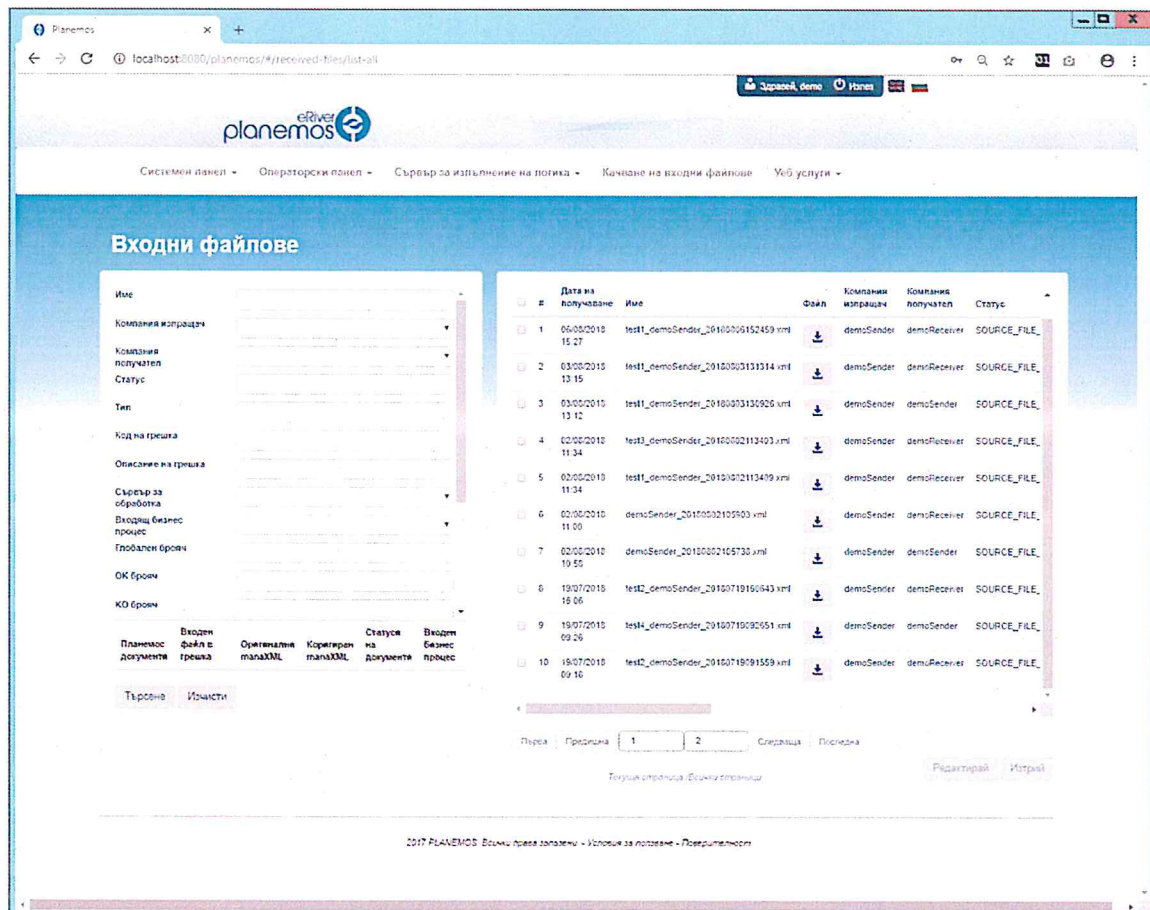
Planemos

localhost:8080/planemos/#/received-files/list-all

Здравей, demo Изход

eRiver planemos

Системен панел ▾ Операторски панел ▾ Сървър за изпълнение на логика ▾ Качване на входни файлове Уеб услуги ▾

Входни файлове

Име

Компания изпращач

Компания получател

Статус

Тип

Код на грешка

Описание на грешка

Сървър за обработка

Входящ бизнес процес

Глобален брояч

ОК брояч

КО брояч

Планемос документи | Входен файл в грешка | Оригинални manaXML | Коригиран manaXML | Статуси на документи | Входен бизнес процес

Търсене Изчисти

| # | Дата на получаване | Име | Файл | Компания изпращач | Компания получател | Статус |
|---|---|---|---|---|---|---|
| 1 | 06/08/2018 15:27 | test1_demoSender_20180806152459.xml | | demoSender | demoReceiver | SOURCE_FILE_ |
| 2 | 03/08/2018 13:15 | test1_demoSender_20180803131314.xml | | demoSender | demoReceiver | SOURCE_FILE_ |
| 3 | 03/08/2018 13:12 | test1_demoSender_20180803130926.xml | | demoSender | demoSender | SOURCE_FILE_ |
| 4 | 02/08/2018 11:34 | test3_demoSender_20180802113403.xml | | demoSender | demoReceiver | SOURCE_FILE_ |
| 5 | 02/08/2018 11:34 | test1_demoSender_20180802113409.xml | | demoSender | demoReceiver | SOURCE_FILE_ |
| 6 | 02/08/2018 11:00 | demoSender_20180802105903.xml | | demoSender | demoReceiver | SOURCE_FILE_ |
| 7 | 02/08/2018 10:59 | demoSender_20180802105738.xml | | demoSender | demoSender | SOURCE_FILE_ |
| 8 | 19/07/2018 16:06 | test2_demoSender_20180719160643.xml | | demoSender | demoReceiver | SOURCE_FILE_ |
| 9 | 19/07/2018 09:26 | test4_demoSender_20180719092651.xml | | demoSender | demoSender | SOURCE_FILE_ |
| 10 | 19/07/2018 09:16 | test2_demoSender_20180719091559.xml | | demoSender | demoReceiver | SOURCE_FILE_ |

Първа Предишна 1 2 Следваща Последна

Текуща страница /Всички страници

Редактирай Изтрий

2017 PLANEMOS. Всички права запазени - Условия за ползване - Поверителност